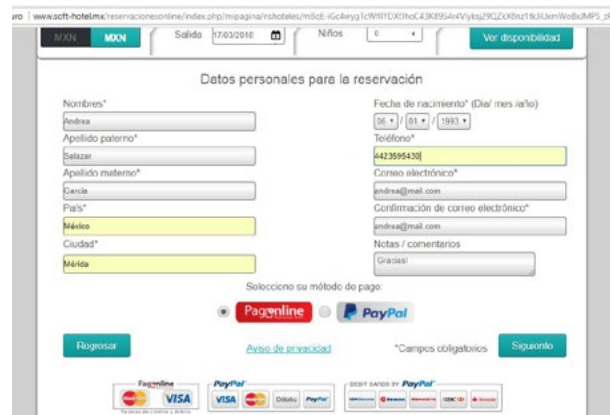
uro www.soft-hotel.mx/reservacionesonline/index.php/mipagina/mshoteles/m5cE-iGc4eyg1cWIIYDXIhoC4SK8954rVIyksj29QZcX8nz1tkIUxmWoBxMPS_z

MXN MXN Salida 17/03/2018 Niños 0 Ver disponibilidad

Datos personales para la reservación

Nombres*
Andrea
Apellido paterno*
Salazar
Apellido materno*
García
País*
México
Ciudad*
Mérida

Fecha de nacimiento* (Día/ mes /año)
06 / 01 / 1993
Teléfono*
4423595430
Correo electrónico*
andrea@mail.com
Confirmación de correo electrónico*
andrea@mail.com
Notas / comentarios
Gracias!

Seleccione su método de pago:

Pagoonline PayPal

Regresar Aviso de privacidad *Campos obligatorios Siguiente

Pagoonline VISA PayPal VISA Diners PayPal DEBIT CARDS BY PayPal